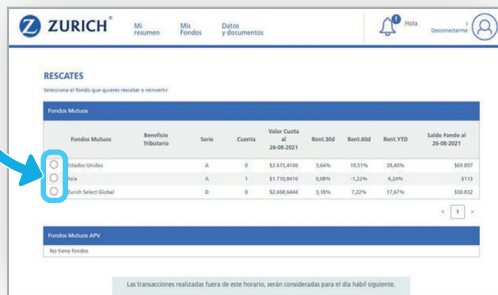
ZURICH

Mi resumen

Mis Fondos

Datos y documentos

1

Hola

Desconectarme

RESCATES

Selecciona el fondo que quieres rescatar o reinvertir.

Fondos Mutuos

| | Fondos Mutuos | Beneficio Tributario | Serie | Cuenta | Valor Cuota al 26-08-2021 | Rent.30d | Rent.60d | Rent.YTD | Saldo Fondo al 26-08-2021 |
|---|---|---|---|---|---|---|---|---|---|
| ○ | Estados Unidos | | A | 0 | $2.615,4106 | 3,64% | 10,51% | 28,45% | $69.897 |
| ○ | Asia | | A | 1 | $1.710,8410 | 0,08% | -1,22% | 6,24% | $113 |
| ○ | Zurich Select Global | | D | 0 | $2.668,6444 | 3,18% | 7,22% | 17,67% | $30.032 |

< 1 >

Fondos Mutuos APV

No tiene fondos

Las transacciones realizadas fuera de este horario, serán consideradas para el día hábil siguiente.